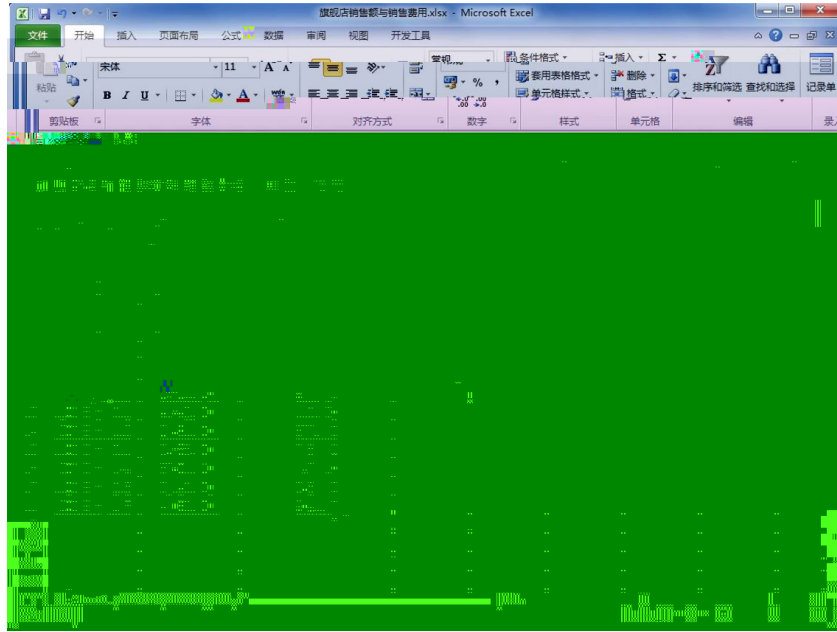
旗舰店销售额与销售费用.xlsx - Microsoft Excel

文件 开始 插入 页面布局 公式 数据 审阅 视图 开发工具

粘贴 宋体 11 A A B I U 常规 % , 条件格式 套用表格格式 单元格样式 插入 删除 格式 Σ 排序和筛选 查找和选择 记录单

剪贴板 字体 对齐方式 数字 样式 单元格 编辑